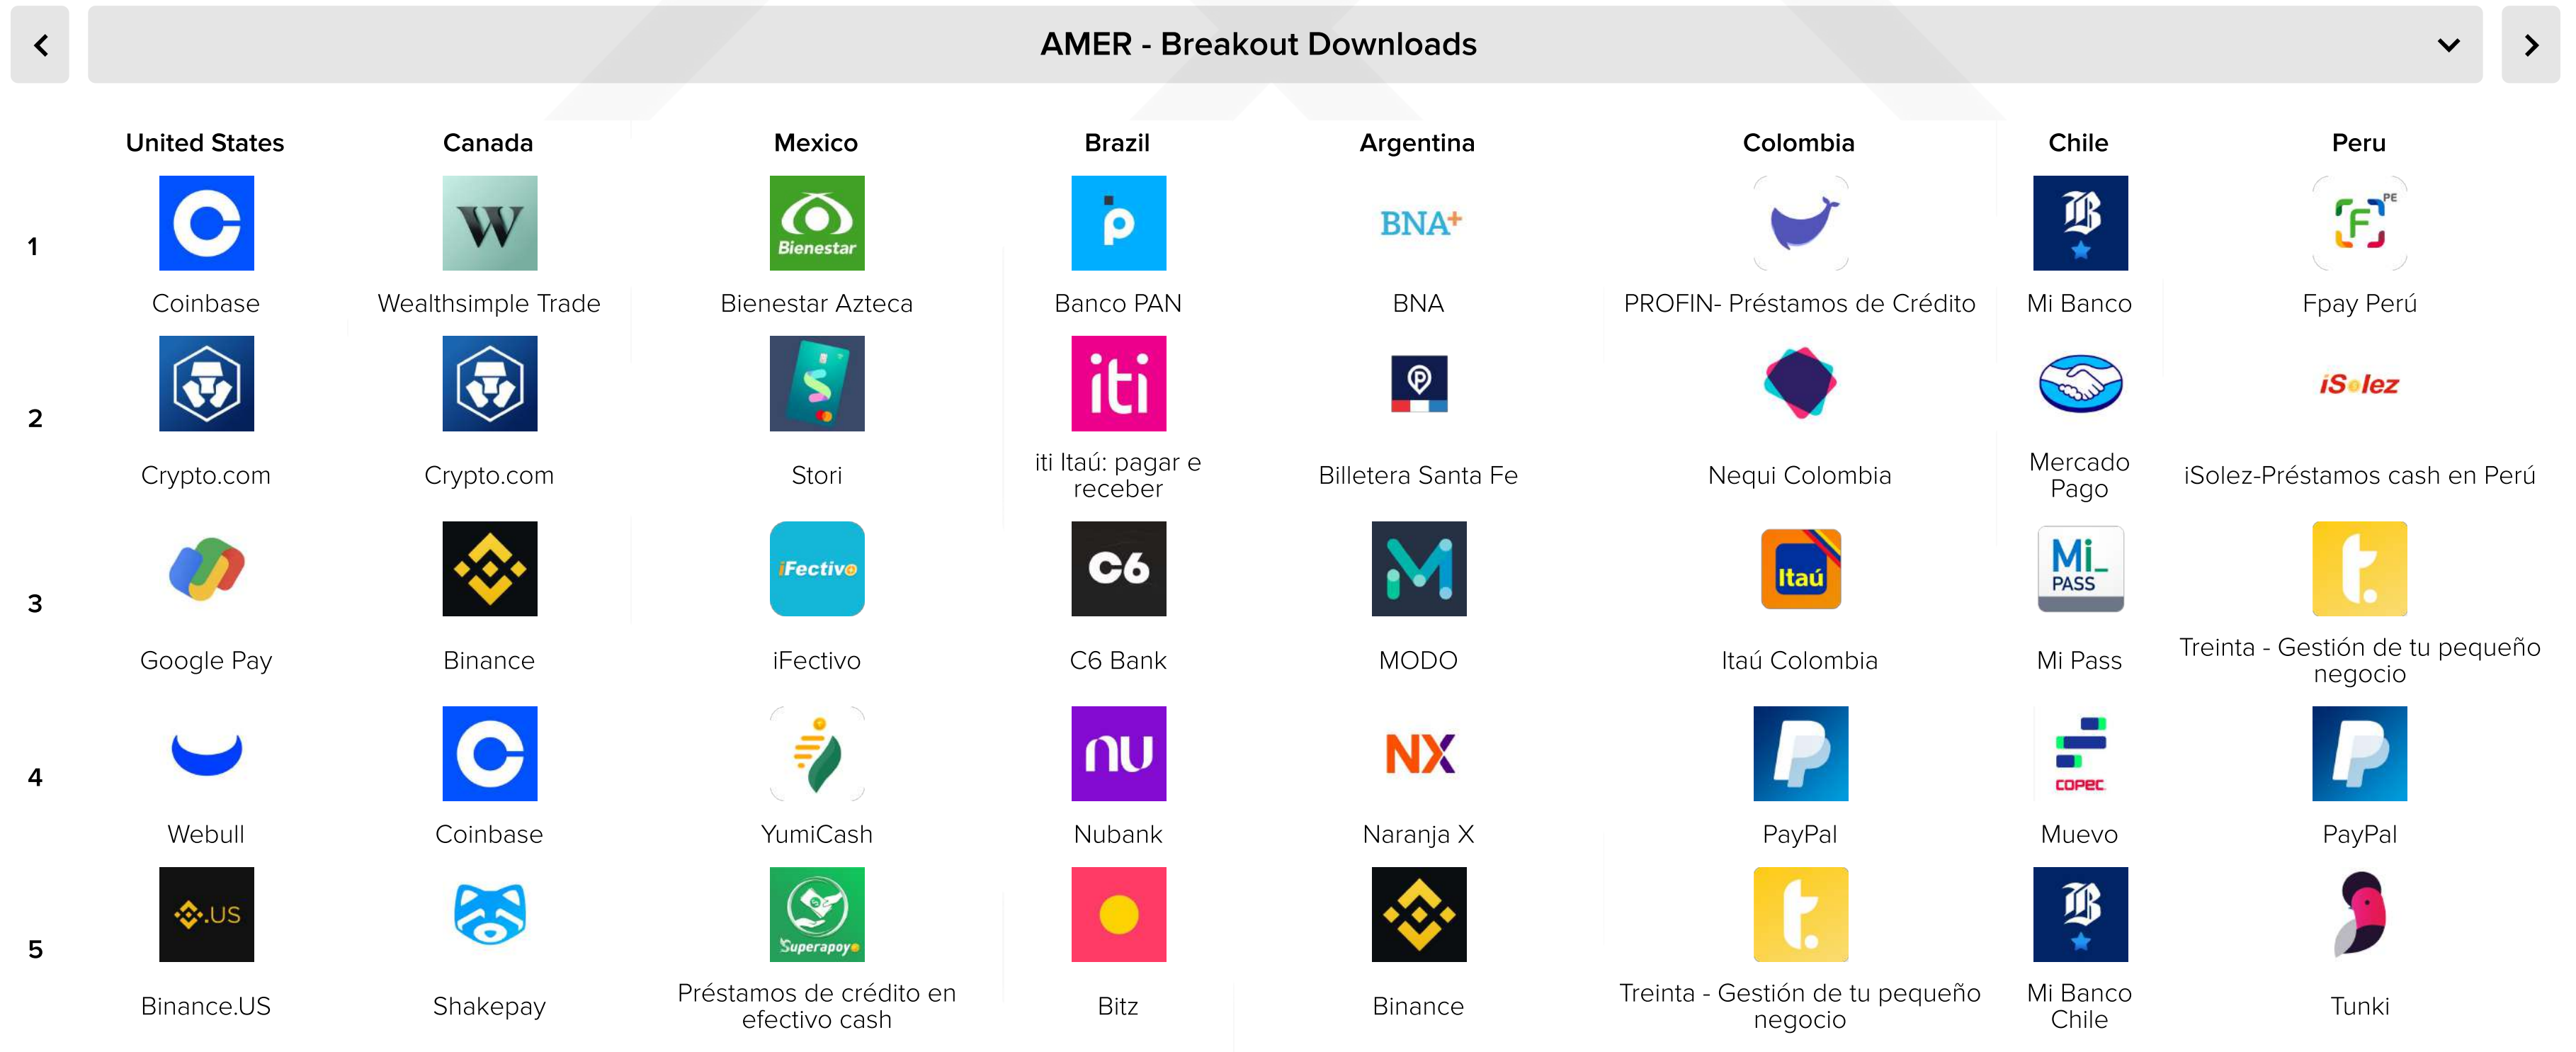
AMER - Breakout Downloads

| | United States | Canada | Mexico | Brazil | Argentina | Colombia | Chile | Peru |
|---|---|---|---|---|---|---|---|---|
| 1 | Coinbase | Wealthsimple Trade | Bienestar Azteca | Banco PAN | BNA | PROFIN- Préstamos de Crédito | Mi Banco | Fpay Perú |
| 2 | Crypto.com | Crypto.com | Stori | iti Itaú: pagar e receber | Billetera Santa Fe | Nequi Colombia | Mercado Pago | iSolez-Préstamos cash en Perú |
| 3 | Google Pay | Binance | iFectivo | C6 Bank | MODO | Itaú Colombia | Mi Pass | Treinta - Gestión de tu pequeño negocio |
| 4 | Webull | Coinbase | YumiCash | Nubank | Naranja X | PayPal | Muevo | PayPal |
| 5 | Binance.US | Shakepay | Préstamos de crédito en efectivo cash | Bitz | Binance | Treinta - Gestión de tu pequeño negocio | Mi Banco Chile | Tunki |